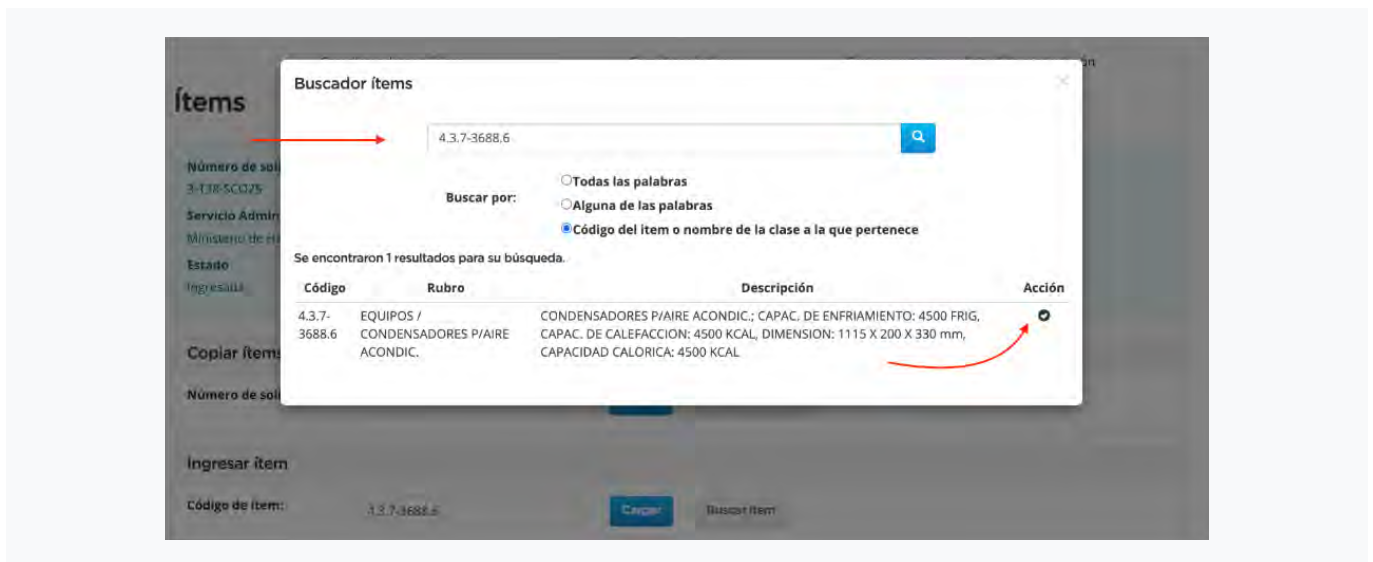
Ítems

Número de soli
3-138-SCO25
Servicio Admin
Ministerio de
Estado
Ingresada

Copiar ítems
Número de soli

Ingresar ítem
Código de ítem: 4.3.7-3688.6 Cargar Buscar ítem

Buscador ítems

4.3.7-3688.6

Buscar por:
Todas las palabras
Alguna de las palabras
Código del ítem o nombre de la clase a la que pertenece

Se encontraron 1 resultados para su búsqueda.

| Código | Rubro | Descripción | Acción |
|---|---|---|---|
| 4.3.7-3688.6 | EQUIPOS / CONDENSADORES P/AIRE ACONDIC. | CONDENSADORES P/AIRE ACONDIC.; CAPAC. DE ENFRIAMIENTO: 4500 FRIG, CAPAC. DE CALEFACCION: 4500 KCAL, DIMENSION: 1115 X 200 X 330 mm, CAPACIDAD CALORICA: 4500 KCAL | |